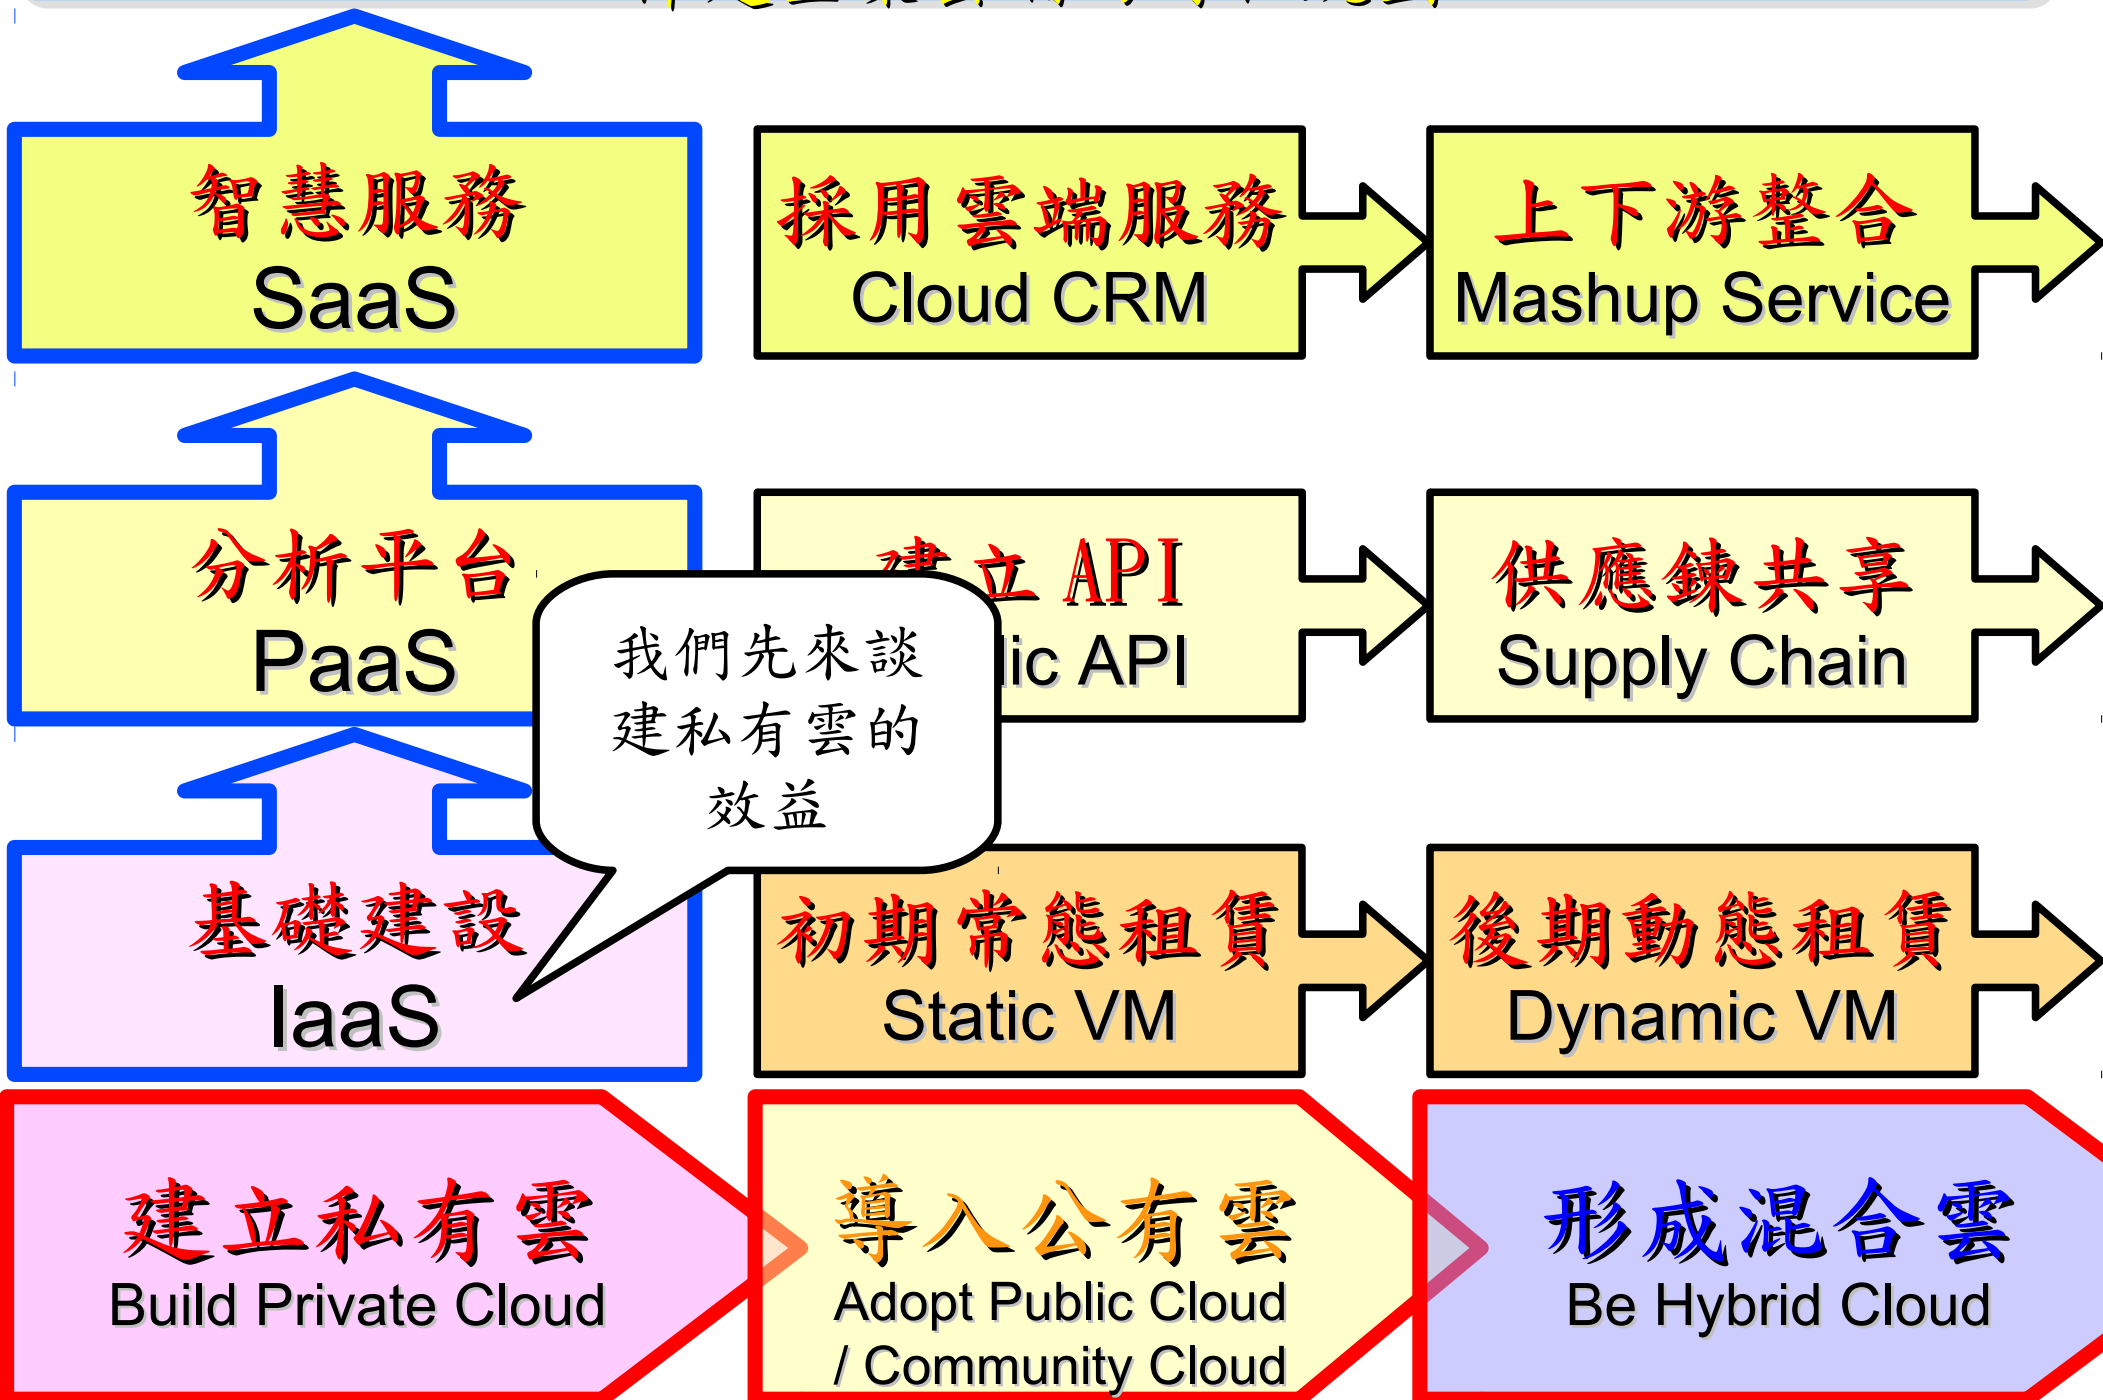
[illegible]

智慧服務
SaaS

採用雲端服務
Cloud CRM

上下游整合
Mashup Service

分析平台
PaaS

建立API
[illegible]lic API

供應鍊共享
Supply Chain

我們先來談建私有雲的效益

基礎建設
IaaS

初期常態租賃
Static VM

後期動態租賃
Dynamic VM

建立私有雲
Build Private Cloud

導入公有雲
Adopt Public Cloud / Community Cloud

形成混合雲
Be Hybrid Cloud